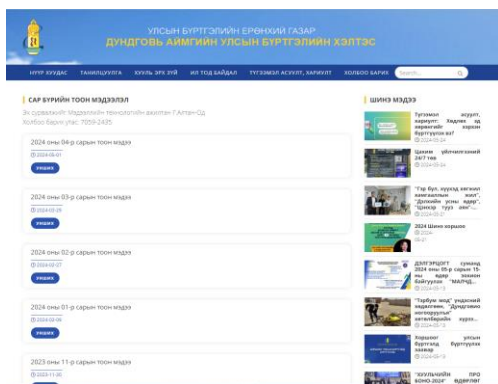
УЛСЫН БҮРТГЭЛИЙН ЕРӨНХИЙ ГАЗАР
ДУНДГОВЬ АЙМГИЙН УЛСЫН БҮРТГЭЛИЙН ХЭЛТЭС

НҮҮР ХУУДАС | ТАНИЛЦУУЛГА | ХУУЛЬ ЭРХ ЗҮЙ | ИЛ ТОД БАЙДАЛ | ТҮГЭЭМЭЛ АСУУЛТ, ХАРИУЛТ | ХОЛБОО БАРИХ | Search...

САР БҮРИЙН ТООН МЭДЭЭЛЭЛ

Эх сурвалжийг Мэдээллийн технологийн ахлахан Г.Алтан-Од
Холбоо барих утас: 7059-2435

2024 оны 04-р сарын тоон мэдээ
2024-05-01
УНШИХ

2024 оны 03-р сарын тоон мэдээ
2024-03-29
УНШИХ

2024 оны 02-р сарын тоон мэдээ
2024-02-27
УНШИХ

2024 оны 01-р сарын тоон мэдээ
2024-02-06
УНШИХ

2023 оны 11-р сарын тоон мэдээ
2023-11-30

ШИНЭ МЭДЭЭ

Түгээмэл асуулт, хариулт: Хаана ид хөрөнгийг хэрхэн бүртгүүлэх вэ?
2024-05-06

Цахим үйлчилгээний 24/7 төв
2024-05-06

"Гэр бүл, хүүхэд хөгжил хамгааллын жил", "Дэлхийн усны өдөр", "Цэнхэр туяа аян"...
2024-05-21

2024 Шинэ хэрэг
2024-
05-21

ДЭЛГЭРЦОГТ сумын 2024 оны 05-р сарын 15-ны өдөр зохион байгуулах "МАЛЧИД...
2024-05-15

"Тэрбум мод" үндэсний хөдөлгөөн, "Дундговь ногоорууля" аяныг...
2024-05-15

Хорилоо улсын бүртгэлд бүртгүүлэх хамаар
2024-05-15

"ХУУЛЬЧИЙН ПРО БОНО-2024" ӨДӨРЛӨГ